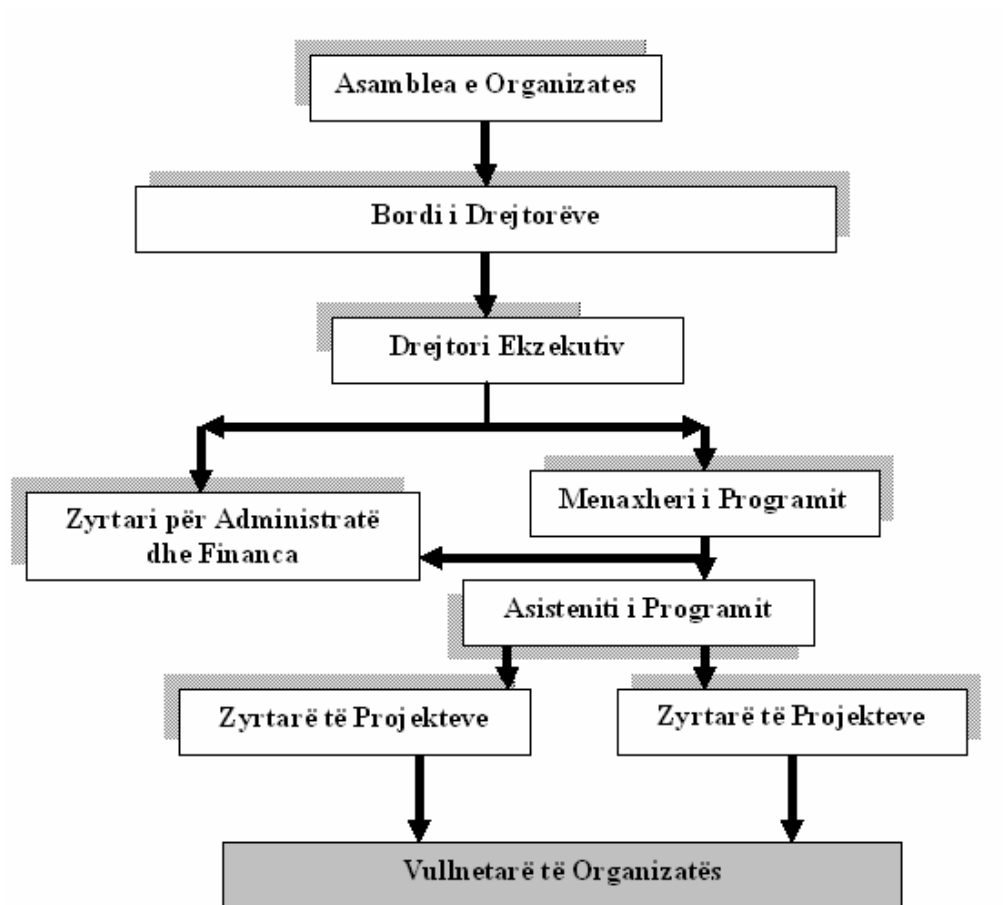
Asamblea e Organizates

Bordi i Drejtorëve

Drejtori Ekzekutiv

Menaxheri i Programit

Zyrtari për Administratë dhe Financa

Asisteniti i Programit

Zyrtarë të Projekteve

Zyrtarë të Projekteve

Vullnetarë të Organizatës